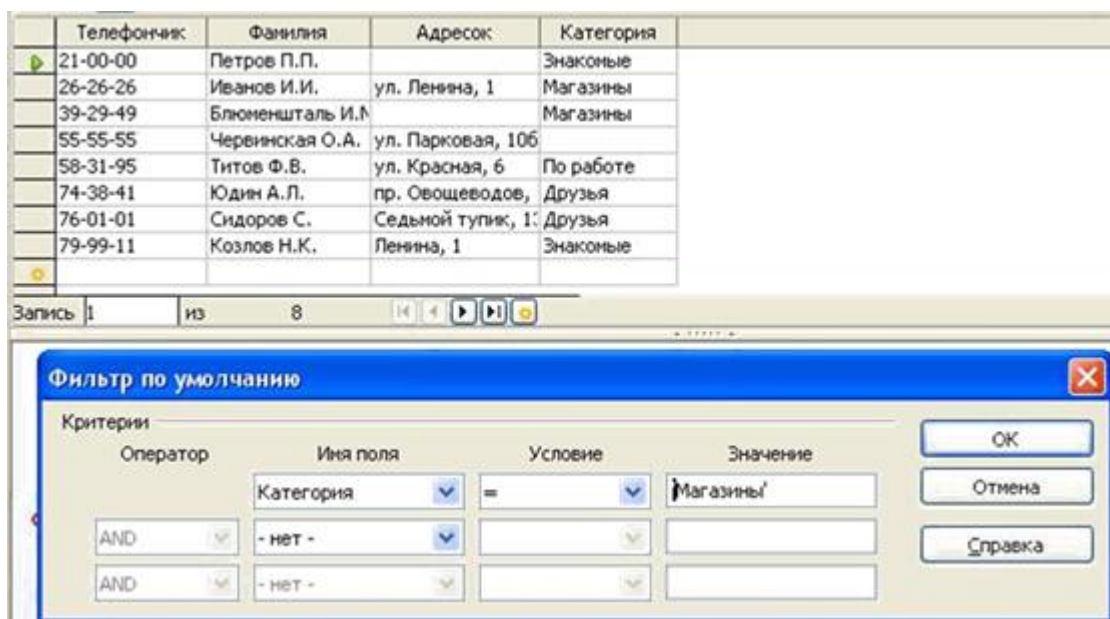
| Телефончик | Фамилия | Адресок | Категория |
|---|---|---|---|
| 21-00-00 | Петров П.П. | | Знакомые |
| 26-26-26 | Иванов И.И. | ул. Ленина, 1 | Магазины |
| 39-29-49 | Блюменшталь И.М | | Магазины |
| 55-55-55 | Червинская О.А. | ул. Парковая, 10б | |
| 58-31-95 | Титов Ф.В. | ул. Красная, 6 | По работе |
| 74-38-41 | Юдин А.Л. | пр. Овощеводов, | Друзья |
| 76-01-01 | Сидоров С. | Седьмой тупик, 1 | Друзья |
| 79-99-11 | Козлов Н.К. | Ленина, 1 | Знакомые |

Запись 1 из 8

Фильтр по умолчанию

Критерии

| Оператор | Имя поля | Условие | Значение |
|---|---|---|---|
| | Категория | = | 'Магазины' |
| AND | - нет - | | |
| AND | - нет - | | |

OK

Отмена

Справка